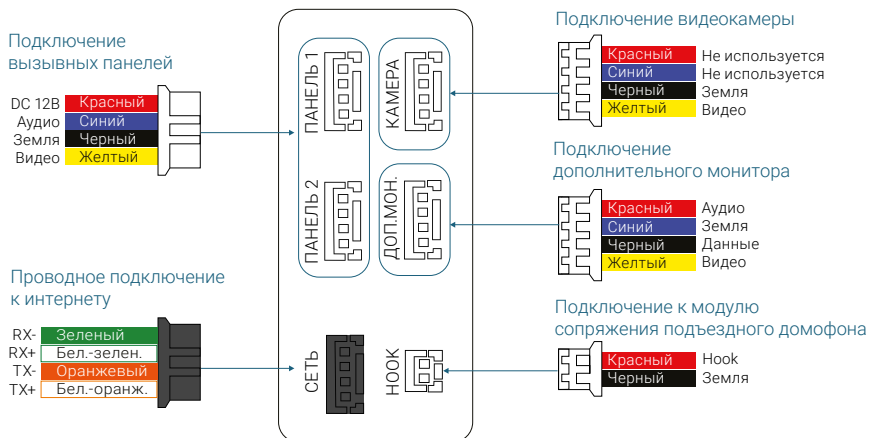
Подключение вызывных панелей

DC 12В Красный
Аудио Синий
Земля Черный
Видео Желтый

Проводное подключение к интернету

RX- Зеленый
RX+ Бел.-зелен.
TX- Оранжевый
TX+ Бел.-оранж.

ПАНЕЛЬ 1
КАМЕРА
ПАНЕЛЬ 2
ДОП.МОН.
СЕТЬ
HOOK

Подключение видеокамеры

Красный Не используется
Синий Не используется
Черный Земля
Желтый Видео

Подключение дополнительного монитора

Красный Аудио
Синий Земля
Черный Данные
Желтый Видео

Подключение к модулю сопряжения подъездного домофона

Красный Hook
Черный Земля